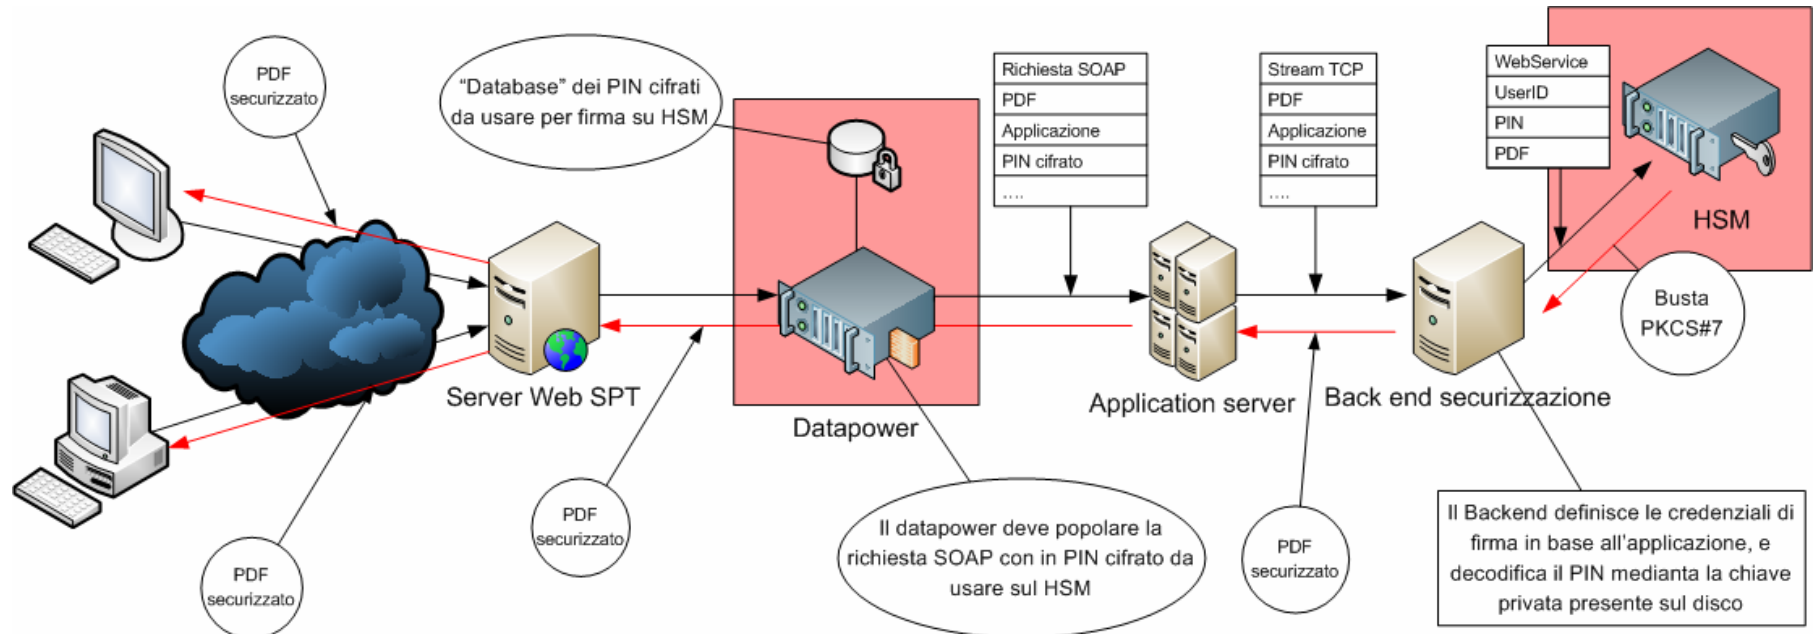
PDF securizzato

"Database" dei PIN cifrati da usare per firma su HSM

| Richiesta SOAP |
|---|
| PDF |
| Applicazione |
| PIN cifrato |
| .... |

| Stream TCP |
|---|
| PDF |
| Applicazione |
| PIN cifrato |
| .... |

| WebService |
|---|
| UserID |
| PIN |
| PDF |

HSM

Busta PKCS#7

Server Web SPT

Datapower

Application server

Back end securizzazione

PDF securizzato

PDF securizzato

Il datapower deve popolare la richiesta SOAP con in PIN cifrato da usare sul HSM

PDF securizzato

Il Backend definisce le credenziali di firma in base all'applicazione, e decodifica il PIN mediante la chiave privata presente sul disco